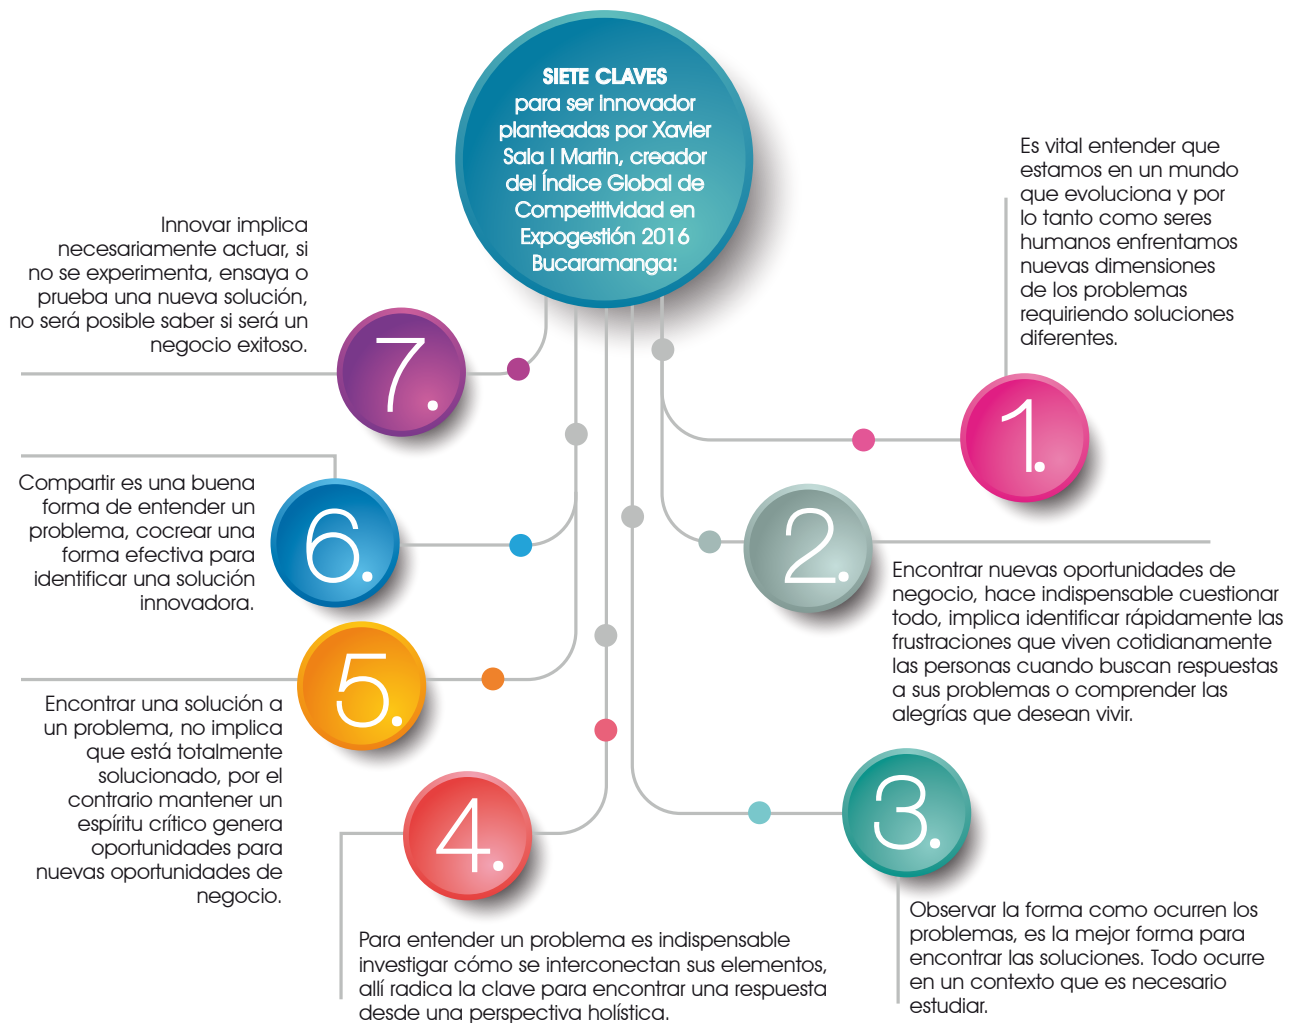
SIETE CLAVES para ser innovador planteadas por Xavier Sala I Martin, creador del Índice Global de Competitividad en Expogestión 2016 Bucaramanga:

1.

Es vital entender que estamos en un mundo que evoluciona y por lo tanto como seres humanos enfrentamos nuevas dimensiones de los problemas requiriendo soluciones diferentes.

2.

Encontrar nuevas oportunidades de negocio, hace indispensable cuestionar todo, implica identificar rápidamente las frustraciones que viven cotidianamente las personas cuando buscan respuestas a sus problemas o comprender las alegrías que desean vivir.

3.

Observar la forma como ocurren los problemas, es la mejor forma para encontrar las soluciones. Todo ocurre en un contexto que es necesario estudiar.

4.

Para entender un problema es indispensable investigar cómo se interconectan sus elementos, allí radica la clave para encontrar una respuesta desde una perspectiva holística.

5.

Encontrar una solución a un problema, no implica que está totalmente solucionado, por el contrario mantener un espíritu crítico genera oportunidades para nuevas oportunidades de negocio.

6.

Compartir es una buena forma de entender un problema, cocrear una forma efectiva para identificar una solución innovadora.

7.

Innovar implica necesariamente actuar, si no se experimenta, ensaya o prueba una nueva solución, no será posible saber si será un negocio exitoso.